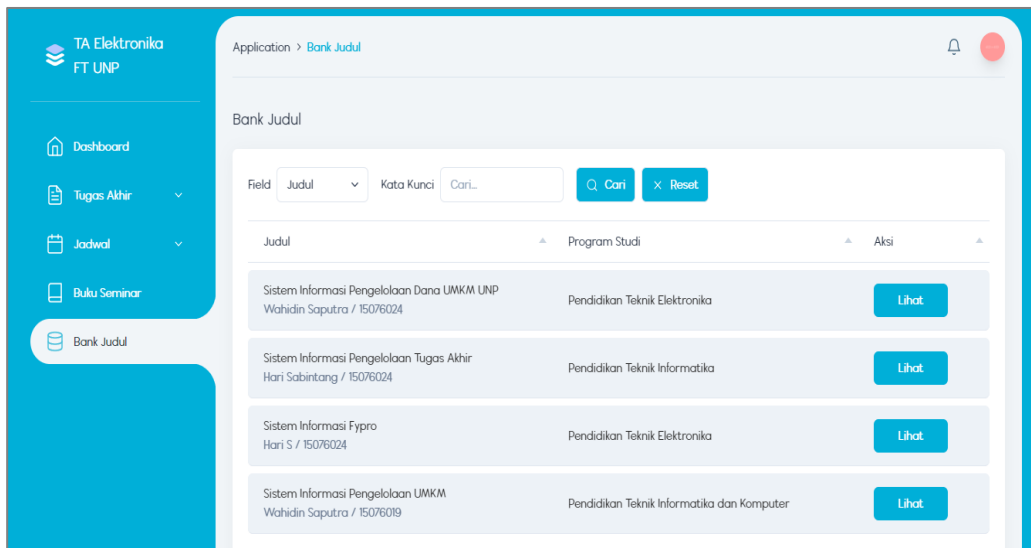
TA Elektronika FT UNP

Dashboard
Tugas Akhir
Jadwal
Buku Seminar
Bank Judul

Application > Bank Judul

Bank Judul

Field Judul Kata Kunci Cari... Cari × Reset

| Judul | Program Studi | Aksi |
|---|---|---|
| Sistem Informasi Pengelolaan Dana UMKM UNP Wahidin Saputra / 15076024 | Pendidikan Teknik Elektronika | Lihat |
| Sistem Informasi Pengelolaan Tugas Akhir Hari Sabintang / 15076024 | Pendidikan Teknik Informatika | Lihat |
| Sistem Informasi Fypro Hari S / 15076024 | Pendidikan Teknik Elektronika | Lihat |
| Sistem Informasi Pengelolaan UMKM Wahidin Saputra / 15076019 | Pendidikan Teknik Informatika dan Komputer | Lihat |